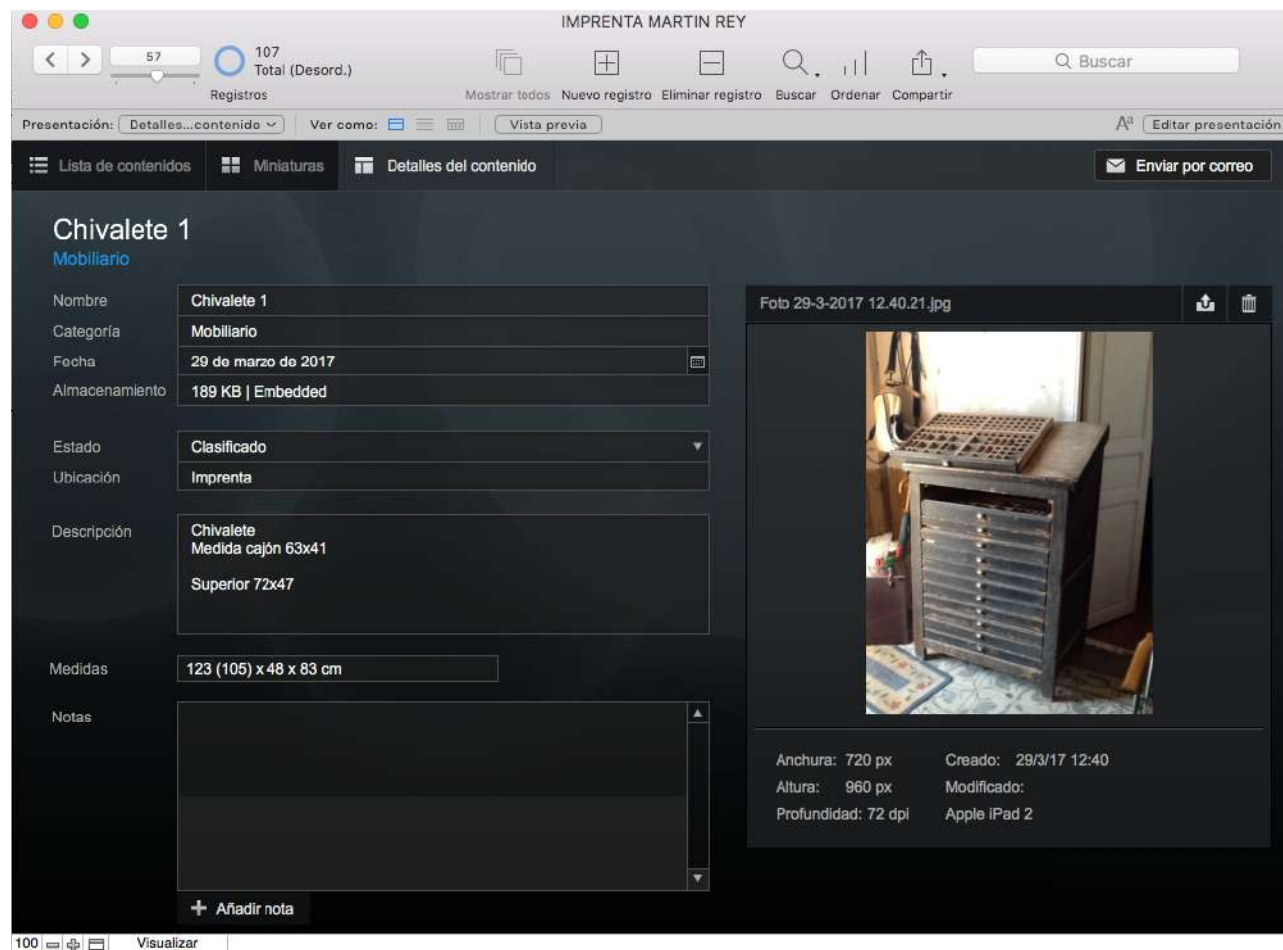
IMPRENTA MARTIN REY

57

107
Total (Desord.)

Registros

Mostrar todos Nuevo registro Eliminar registro Buscar Ordenar Compartir

Buscar

Presentación: Detalles...contenido Ver como: Vista previa

Editar presentación

Lista de contenidos Miniaturas Detalles del contenido

Enviar por correo

Chivalete 1
Mobiliario

| Nombre | Chivalete 1 |
|---|---|
| Categoría | Mobiliario |
| Fecha | 29 de marzo de 2017 |
| Almacenamiento | 189 KB \| Embedded |

| Estado | Clasificado |
|---|---|
| Ubicación | Imprenta |

Descripción

Chivalete
Medida cajón 63x41

Superior 72x47

Medidas 123 (105) x 48 x 83 cm

Notas

Añadir nota

Foto 29-3-2017 12.40.21.jpg

Anchura: 720 px
Altura: 960 px
Profundidad: 72 dpi

Creado: 29/3/17 12:40
Modificado:
Apple iPad 2

100 Visualizar